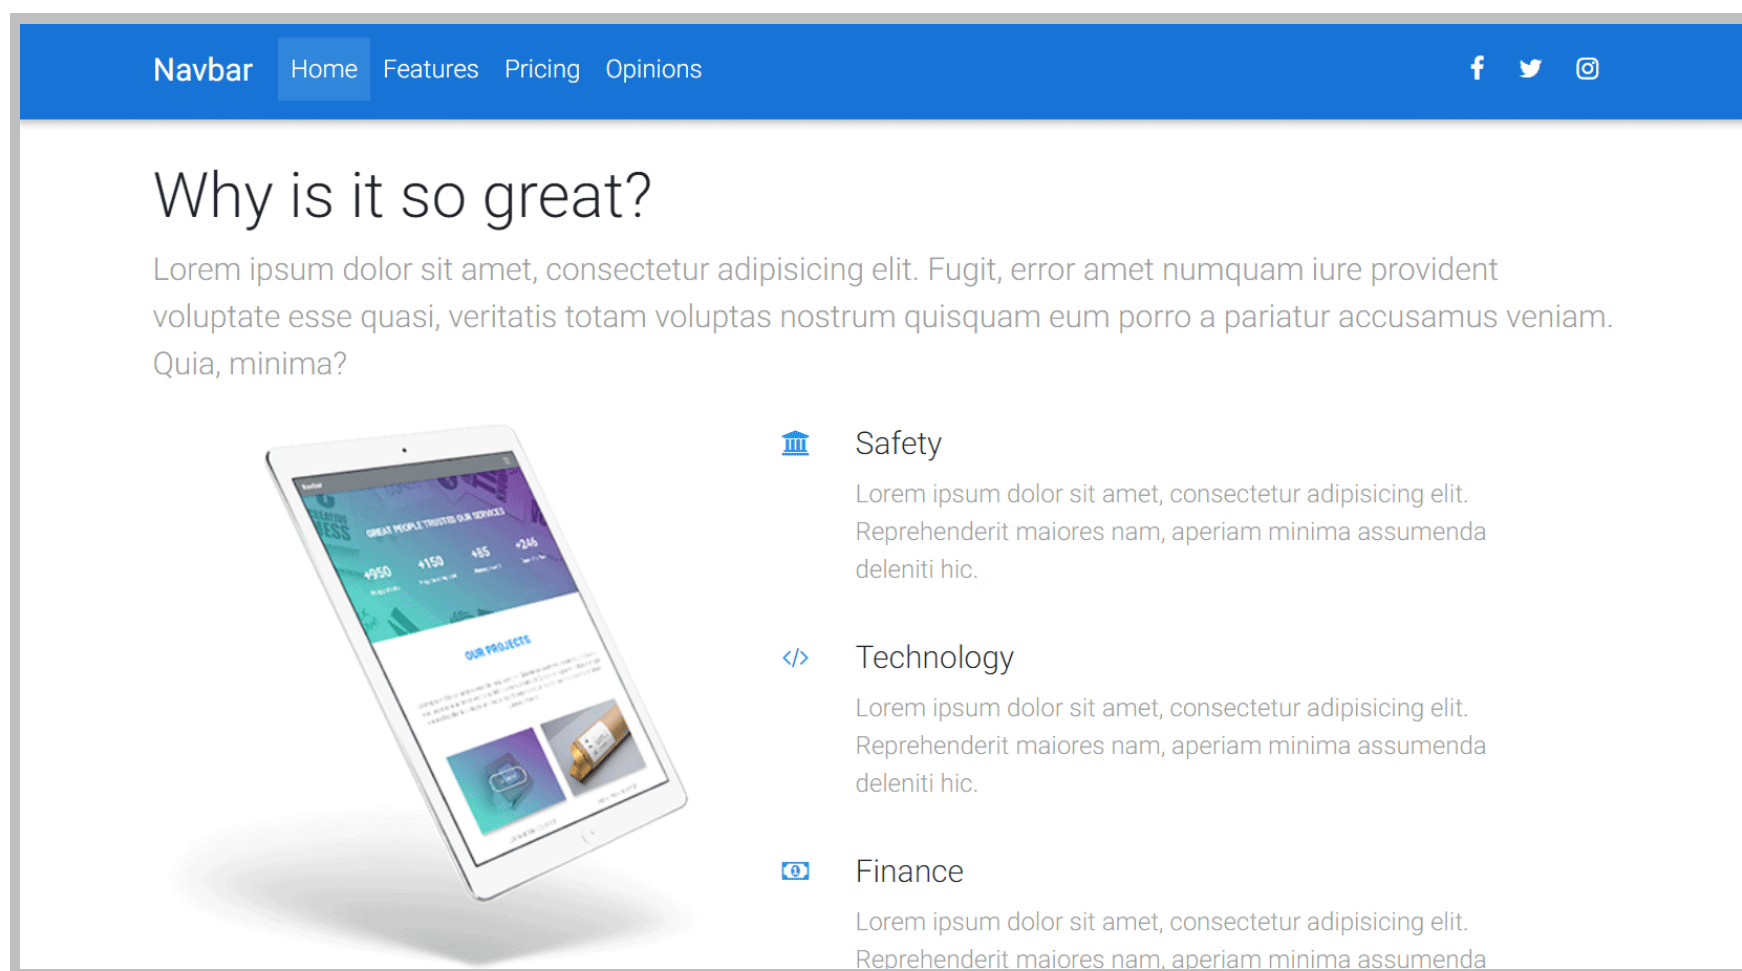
Navbar Home Features Pricing Opinions

Why is it so great?

Lorem ipsum dolor sit amet, consectetur adipisicing elit. Fugit, error amet numquam iure provident voluptate esse quasi, veritatis totam voluptas nostrum quisquam eum porro a pariatur accusamus veniam. Quia, minima?

Navbar

GREAT PEOPLE TRUSTED OUR SERVICES

+950 +150 +85 +246

OUR PROJECTS

Safety

Lorem ipsum dolor sit amet, consectetur adipisicing elit. Reprehenderit maiores nam, aperiam minima assumenda deleniti hic.

Technology

Lorem ipsum dolor sit amet, consectetur adipisicing elit. Reprehenderit maiores nam, aperiam minima assumenda deleniti hic.

Finance

Lorem ipsum dolor sit amet, consectetur adipisicing elit. Reprehenderit maiores nam, aperiam minima assumenda